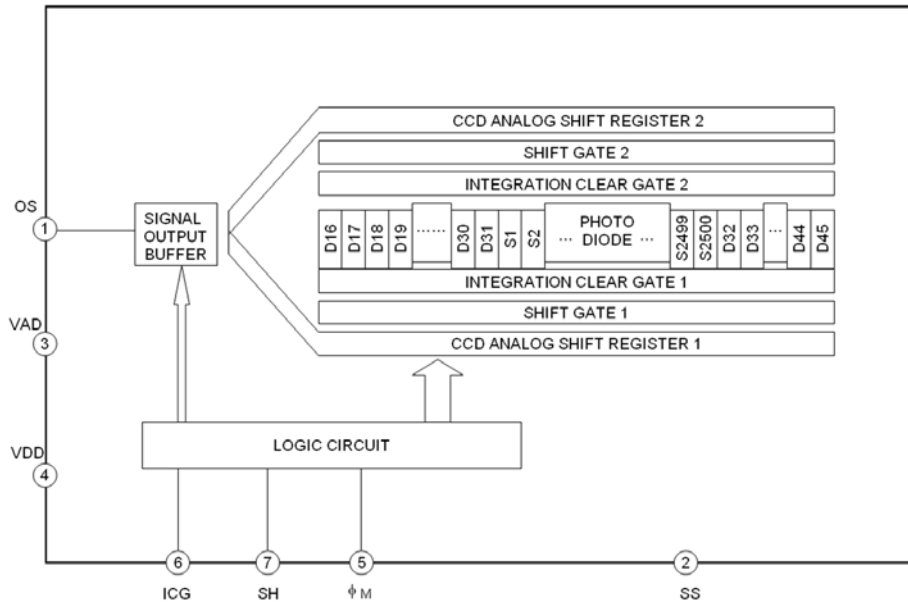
CCD ANALOG SHIFT REGISTER 2

SHIFT GATE 2

INTEGRATION CLEAR GATE 2

OS
1

SIGNAL OUTPUT BUFFER

D16 D17 D18 D19 ...... D30 D31 S1 S2 ··· PHOTO DIODE ··· S2499 S2500 D32 D33 ··· D44 D45

INTEGRATION CLEAR GATE 1

SHIFT GATE 1

CCD ANALOG SHIFT REGISTER 1

VAD
3

VDD
4

LOGIC CIRCUIT

6 ICG

7 SH

5 $\phi M$

2 SS